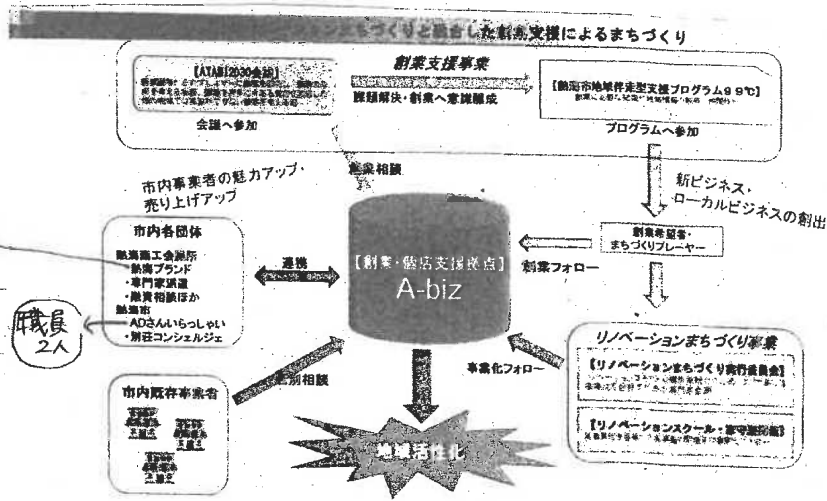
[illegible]まちづくりと融合した創業支援によるまちづくり

【ATAMI2030会議】
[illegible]

会議へ参加

創業支援事業

課題解決・創業へ意識醸成

【熱海市地域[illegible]支援プログラム99℃】
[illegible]

プログラムへ参加

新ビジネス・ローカルビジネスの創出

創業希望者・まちづくりプレーヤー

創業フォロー

創業相談

市内事業者の魅力アップ・売り上げアップ

市内各団体
熱海商工会議所
・熱海ブランド
・専門家派遣
・融資相談ほか
熱海市
・ADさんいらっしゃい
・別荘コンシェルジェ

連携

職員 2人

【創業・開店支援拠点】
A-biz

市内既存事業者
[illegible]

個別相談

事業化フォロー

地域活性化

リノベーションまちづくり事業
【リノベーションまちづくり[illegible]】
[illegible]
【リノベーションスクール・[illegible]】
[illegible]